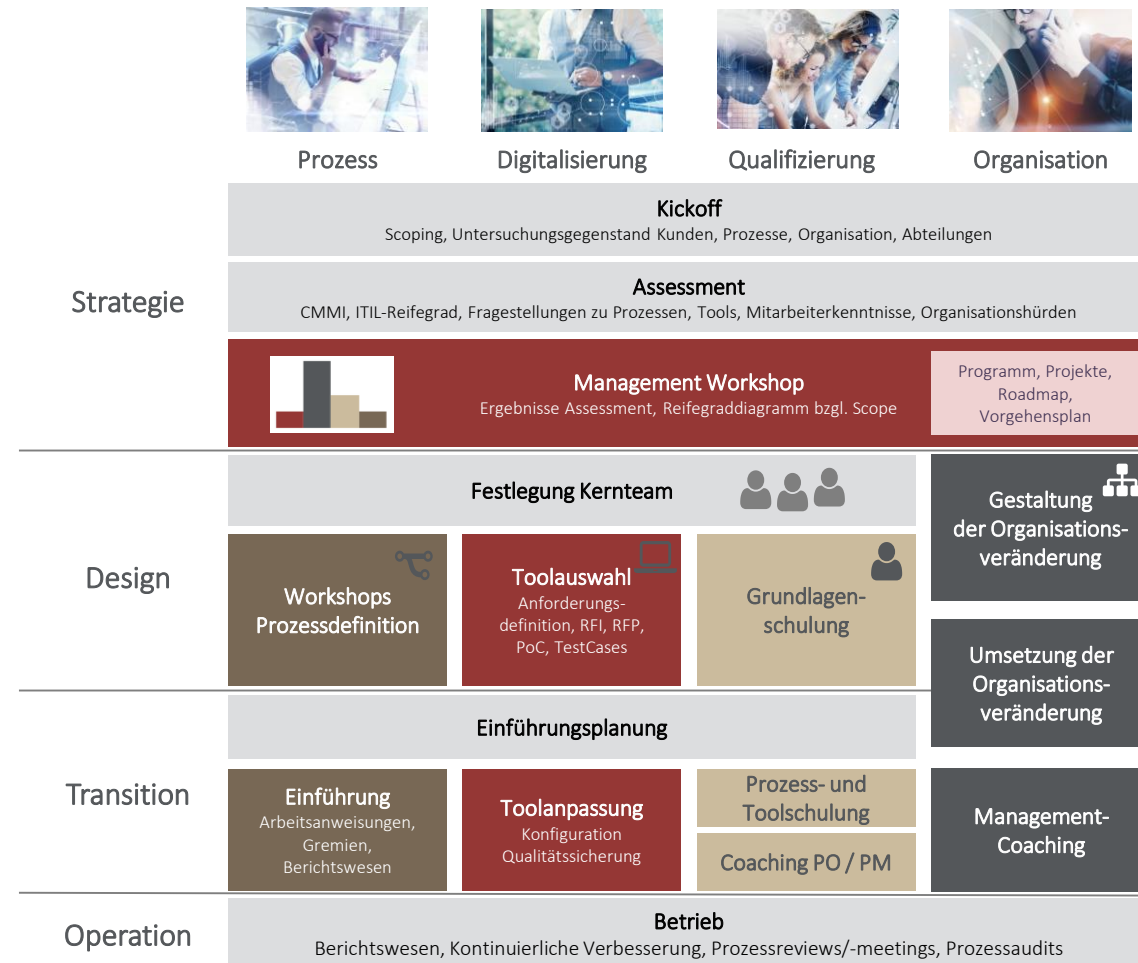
Prozess Digitalisierung Qualifizierung Organisation

Strategie

Kickoff
Scoping, Untersuchungsgegenstand Kunden, Prozesse, Organisation, Abteilungen

Assessment
CMMI, ITIL-Reifegrad, Fragestellungen zu Prozessen, Tools, Mitarbeiterkenntnisse, Organisationshürden

Management Workshop
Ergebnisse Assessment, Reifegraddiagramm bzgl. Scope

Programm, Projekte, Roadmap, Vorgehensplan

Design

Festlegung Kernteam

Gestaltung der Organisationsveränderung

Workshops Prozessdefinition

Toolauswahl
Anforderungsdefinition, RFI, RFP, PoC, TestCases

Grundlagenschulung

Umsetzung der Organisationsveränderung

Transition

Einführungsplanung

Einführung
Arbeitsanweisungen, Gremien, Berichtswesen

Toolanpassung
Konfiguration Qualitätssicherung

Prozess- und Toolschulung

Coaching PO / PM

Management-Coaching

Operation

Betrieb
Berichtswesen, Kontinuierliche Verbesserung, Prozessreviews/-meetings, Prozessaudits